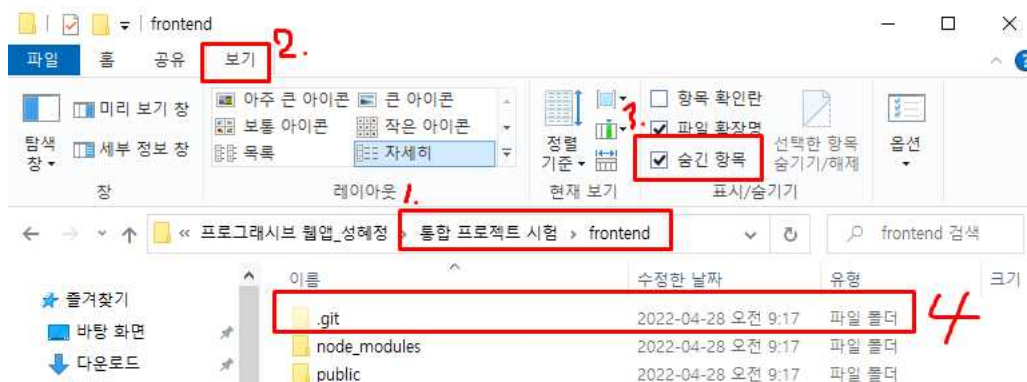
frontend

파일 홈 공유 보기 2.

미리 보기 창
탐색 창
세부 정보 창
창

아주 큰 아이콘 큰 아이콘
보통 아이콘 작은 아이콘
목록 자세히
레이아웃 1.

정렬 기준
현재 보기

3.
항목 확인란
파일 확장명
숨긴 항목
선택한 항목 숨기기/해제
표시/숨기기

옵션

« 프로그래시브 웹앱_성혜정 › 통합 프로젝트 시험 › frontend

frontend 검색

즐겨찾기
바탕 화면
다운로드

| 이름 | 수정한 날짜 | 유형 | 크기 |
|---|---|---|---|
| .git | 2022-04-28 오전 9:17 | 파일 폴더 | |
| node_modules | 2022-04-28 오전 9:17 | 파일 폴더 | |
| public | 2022-04-28 오전 9:17 | 파일 폴더 | |

4